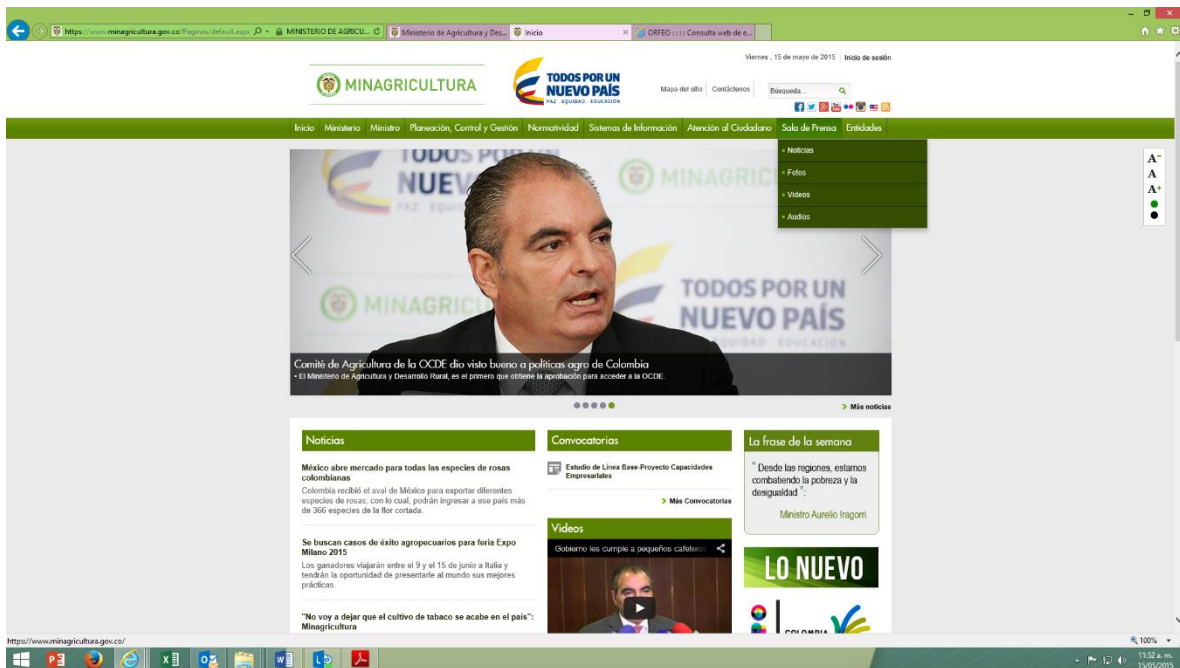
https://www.minagricultura.gov.co/Paginas/default.aspx MINISTERIO DE AGRICU... Ministerio de Agricultura y Des... Inicio ORFEO :::: Consulta web de e...

Viernes , 15 de mayo de 2015 | Inicio de sesión

MINAGRICULTURA

TODOS POR UN NUEVO PAÍS PAZ EQUIDAD EDUCACIÓN

Mapa del sitio Contáctenos Búsqueda...

Inicio Ministerio Ministro Planeación, Control y Gestión Normatividad Sistemas de Información Atención al Ciudadano Sala de Prensa Entidades

• Noticias
• Fotos
• Videos
• Audios

A⁻ A A⁺

Comité de Agricultura de la OCDE dio visto bueno a políticas agro de Colombia
• El Ministerio de Agricultura y Desarrollo Rural, es el primero que obtiene la aprobación para acceder a la OCDE.

> Más noticias

Noticias

México abre mercado para todas las especies de rosas colombianas
Colombia recibió el aval de México para exportar diferentes especies de rosas, con lo cual, podrán ingresar a ese país más de 366 especies de la flor cortada.

Se buscan casos de éxito agropecuarios para feria Expo Milano 2015
Los ganadores viajarán entre el 9 y el 15 de junio a Italia y tendrán la oportunidad de presentarle al mundo sus mejores prácticas.

"No voy a dejar que el cultivo de tabaco se acabe en el país": Minagricultura

Convocatorias

Estudio de Línea Base-Proyecto Capacidades Empresariales

> Más Convocatorias

Videos

Gobierno les cumple a pequeños cafeteros

La frase de la semana

" Desde las regiones, estamos combatiendo la pobreza y la desigualdad ".

Ministro Aurelio Iragorri

LO NUEVO

COLOMBIA

https://www.minagricultura.gov.co/

100%

11:52 a. m. 15/05/2015